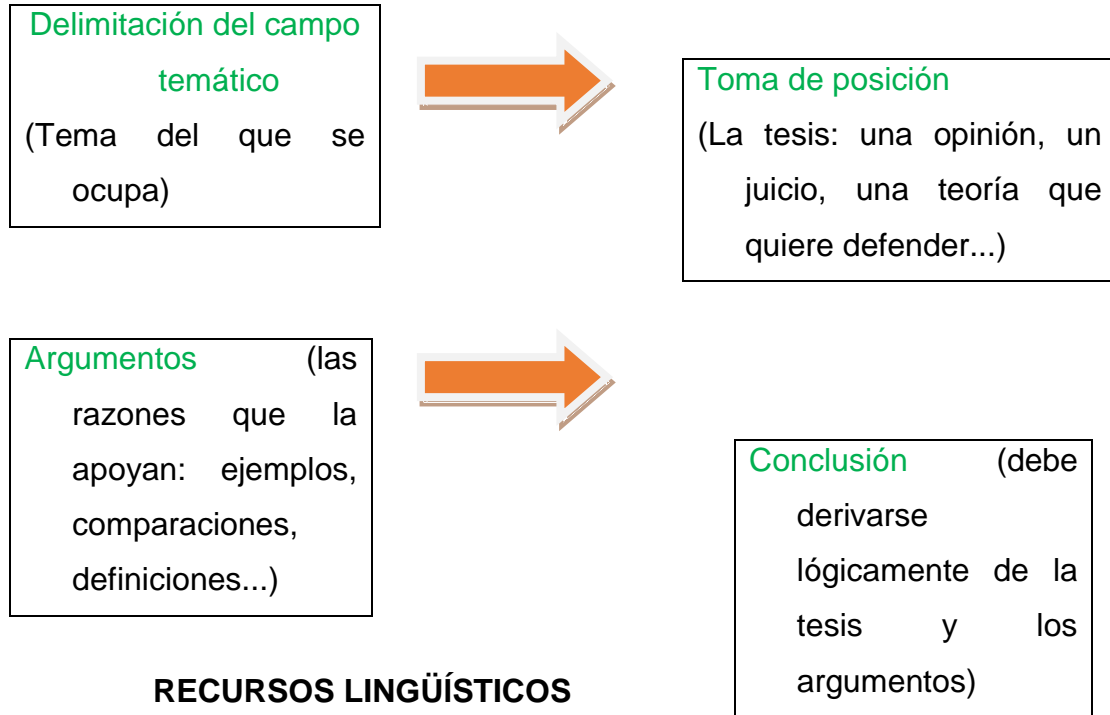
Delimitación del campo temático
(Tema del que se ocupa)

Toma de posición
(La tesis: una opinión, un juicio, una teoría que quiere defender...)

Argumentos (las razones que la apoyan: ejemplos, comparaciones, definiciones...)

Conclusión (debe derivarse lógicamente de la tesis y los argumentos)

RECURSOS LINGÜÍSTICOS